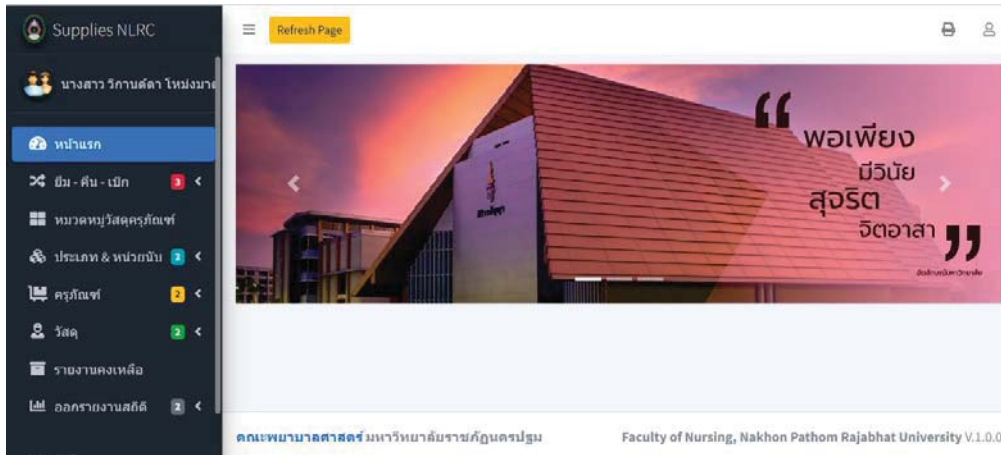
Supplies NLRC

นางสาว วิกานต์ดา ไหม่งมาย

หน้าแรก

ยืม - คืน - เบิก 3

หมวดหมู่วัสดุครุภัณฑ์

ประเภท & หน่วยนับ 2

ครุภัณฑ์ 2

วัสดุ 2

รายงานคงเหลือ

ออกรายงานสถิติ 2

Refresh Page

พอเพียง
มีวินัย
สุจริต
จิตอาสา

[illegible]

คณะพยาบาลศาสตร์ มหาวิทยาลัยราชภัฏนครปฐม

Faculty of Nursing, Nakhon Pathom Rajabhat University V.1.0.0